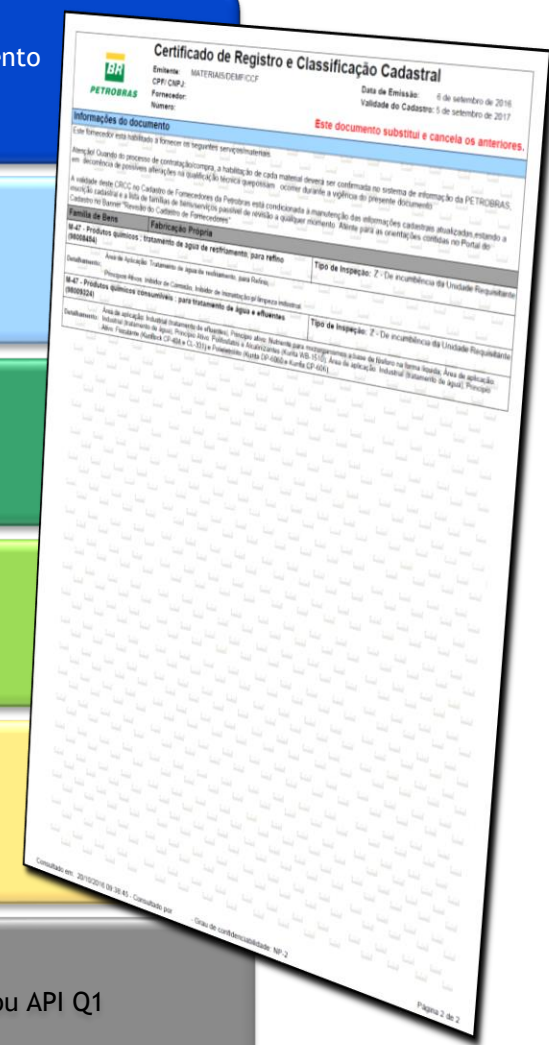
nto

BR
PETROBRAS

Certificado de Registro e Classificação Cadastral

Emitente: MATERIAIS/DEMFCCF
CPF/ CNPJ:
Fornecedor:
Número:

Data de Emissão: 6 de setembro de 2016
Validade do Cadastro: 5 de setembro de 2017

Informações do documento

Este documento substitui e cancela os anteriores.

Este fornecedor está habilitado a fornecer os seguintes serviços/materiais

Atenção! Quando do processo de contratação/compra, a habilitação de cada material deverá ser confirmada no sistema de informação da PETROBRAS, em decorrência de possíveis alterações na qualificação técnica que possam ocorrer durante a vigência do presente documento.

A validade deste CRCC no Cadastro de Fornecedores da Petrobras está condicionada à manutenção das informações cadastrais atualizadas, estando a inscrição cadastral e a lista de famílias de bens/serviços passível de revisão a qualquer momento. Atente para as orientações contidas no Portal do Cadastro no Banner "Revisão do Cadastro de Fornecedores".

| Família de Bens | Fabricação Própria | |
|---|---|---|
| M-47 - Produtos químicos : tratamento de água de resfriamento, para refino (9608454) | | Tipo de Inspeção: 7 - De incumbência da Unidade Requisitante |
| Detalhamento: Área de Aplicação: Tratamento de água de resfriamento, para Refino. Principio Ativos: Inibidor de Corrosão, Inibidor de Incrustação e Dispersante | | |
| M-47 - Produtos químicos consumíveis : para tratamento de água e efluentes (9609324) | | Tipo de Inspeção: 7 - De incumbência da Unidade Requisitante |
| Detalhamento: Área de aplicação: Industrial (tratamento de efluentes); Principio ativo: Nutriente para microorganismos a base de fósforo na forma líquida; Área de aplicação: Industrial (tratamento de água); Principio Ativo: Polieletrólitos Aniônicos (Kurita KB-1510); Área de aplicação: Industrial (tratamento de água); Principio Ativo: Floculante (Kurifloc CP-604 e CL-331) e Polieletrólito (Kurita CP-606) e Kurita CP-606) | | |

Consultado em: 20/10/2016 09:38:45 - Consultado por: - Grau de confidencialidade: NP-2

Página 2 de 2

ou API Q1